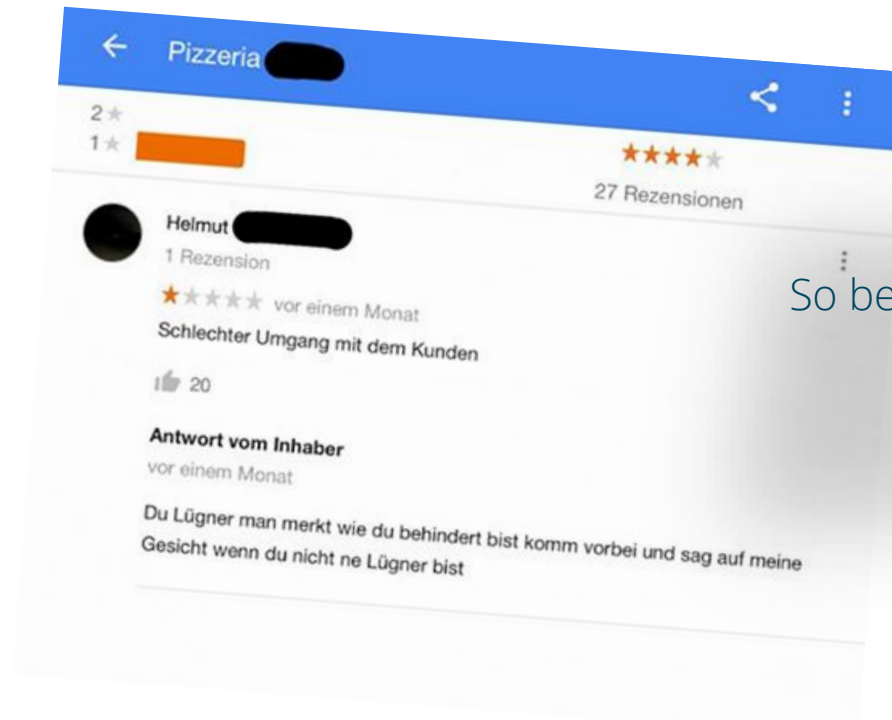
Pizzeria

2 ★
1 ★

★★★★★
27 Rezensionen

Helmut
1 Rezension
★★★★★ vor einem Monat
Schlechter Umgang mit dem Kunden
20

Antwort vom Inhaber
vor einem Monat
Du Lügner man merkt wie du behindert bist komm vorbei und sag auf meine Gesicht wenn du nicht ne Lügner bist

So be